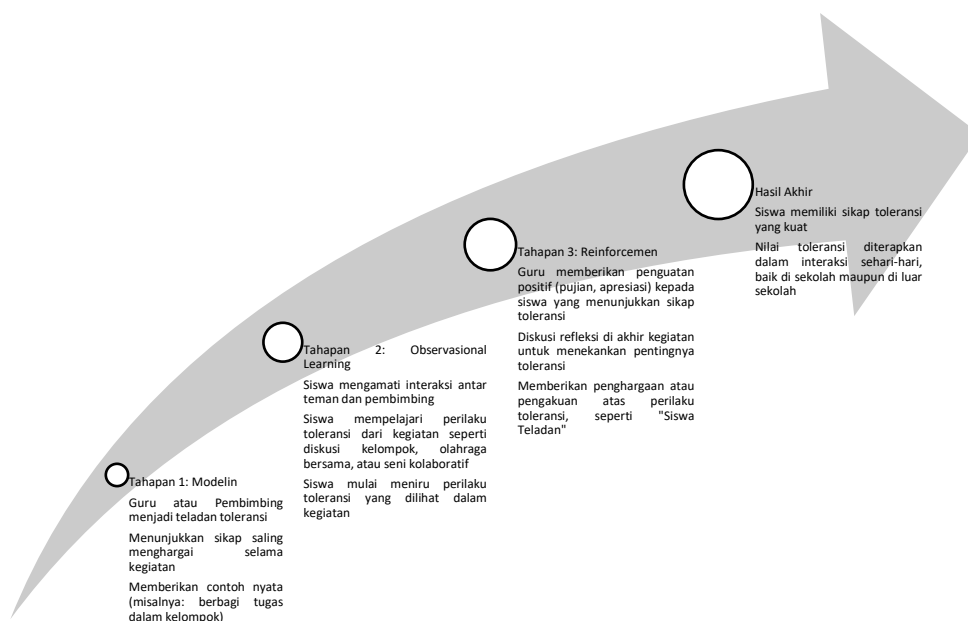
Tahapan 1: Modelin

Guru atau Pembimbing menjadi teladan toleransi

Menunjukkan sikap saling menghargai selama kegiatan

Memberikan contoh nyata (misalnya: berbagi tugas dalam kelompok)

Tahapan 2: Observasional Learning

Siswa mengamati interaksi antar teman dan pembimbing

Siswa mempelajari perilaku toleransi dari kegiatan seperti diskusi kelompok, olahraga bersama, atau seni kolaboratif

Siswa mulai meniru perilaku toleransi yang dilihat dalam kegiatan

Tahapan 3: Reinforcemen

Guru memberikan penguatan positif (pujian, apresiasi) kepada siswa yang menunjukkan sikap toleransi

Diskusi refleksi di akhir kegiatan untuk menekankan pentingnya toleransi

Memberikan penghargaan atau pengakuan atas perilaku toleransi, seperti "Siswa Teladan"

Hasil Akhir

Siswa memiliki sikap toleransi yang kuat

Nilai toleransi diterapkan dalam interaksi sehari-hari, baik di sekolah maupun di luar sekolah